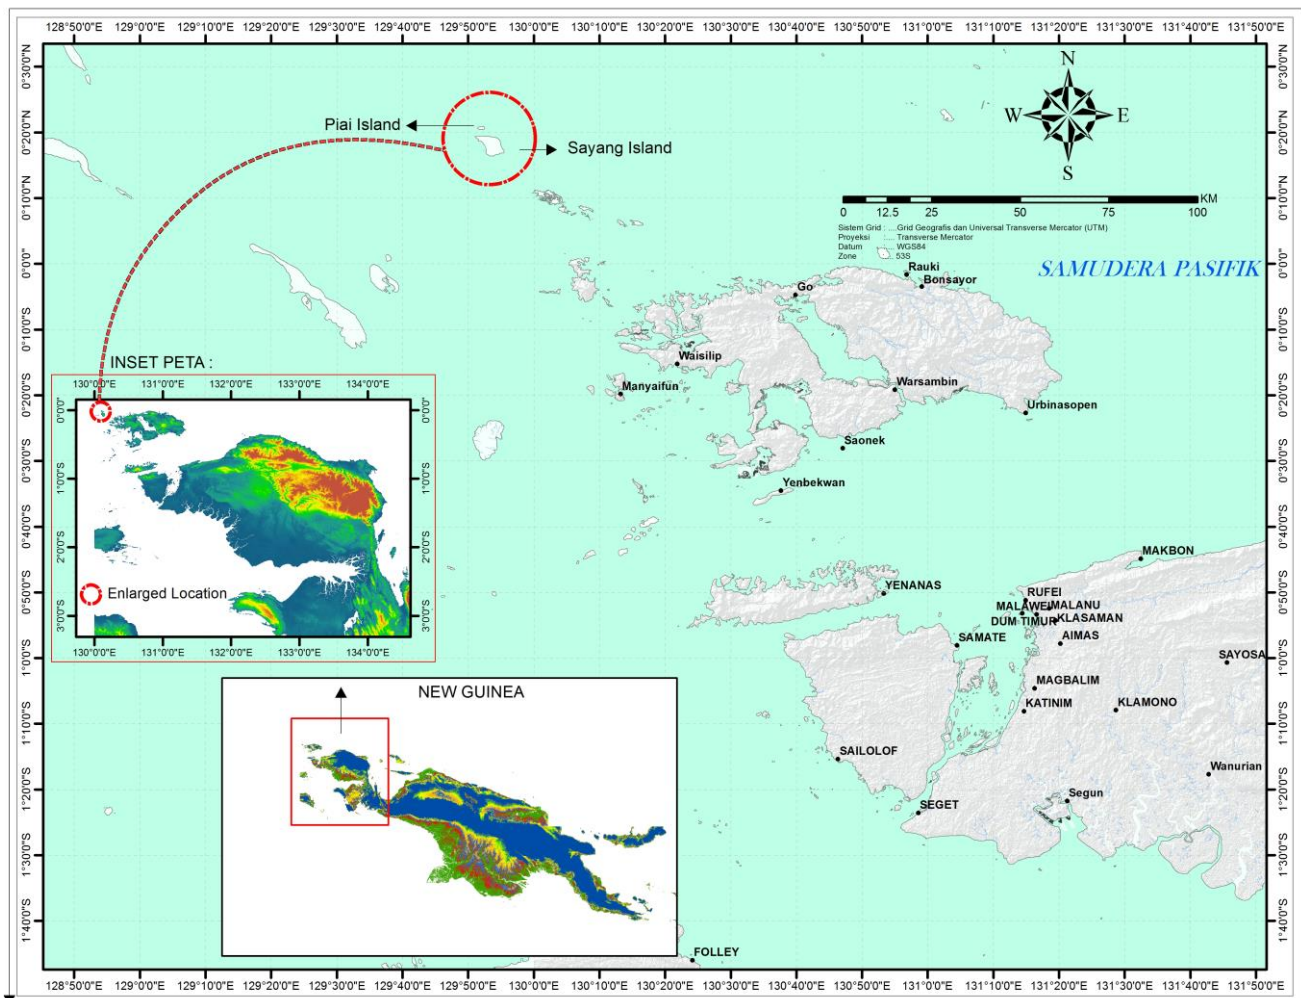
128°50'0"E 129°0'0"E 129°10'0"E 129°20'0"E 129°30'0"E 129°40'0"E 129°50'0"E 130°0'0"E 130°10'0"E 130°20'0"E 130°30'0"E 130°40'0"E 130°50'0"E 131°0'0"E 131°10'0"E 131°20'0"E 131°30'0"E 131°40'0"E 131°50'0"E

0°30'0"N 0°20'0"N 0°10'0"N 0°0'0" 0°10'0"S 0°20'0"S 0°30'0"S 0°40'0"S 0°50'0"S 1°0'0"S 1°10'0"S 1°20'0"S 1°30'0"S 1°40'0"S

Piai Island

Sayang Island

N
W E
S

0 12.5 25 50 75 100 KM

Sistem Grid : Grid Geografis dan Universal Transverse Mercator (UTM)
Proyeksi : Transverse Mercator
Datum : WGS84
Zone : 53S

SAMUDERA PASIFIK

Rauki
Bonsayor
Go
Waisilip
Manyaifun
Warsambin
Urbinasopen
Saonek
Yenbekwan
MAKBON
YENANAS
RUFEI
MALAWEI
MALANU
DUM TIMUR
KLASAMAN
SAMATE
AIMAS
SAYOSA
MAGBALIM
KATINIM
KLAMONO
SAILOLOF
Wanurian
Segun
SEGET
FOLLEY

INSET PETA :
130°0'0"E 131°0'0"E 132°0'0"E 133°0'0"E 134°0'0"E
0°0'0" 1°0'0"S 2°0'0"S 3°0'0"S
Enlarged Location

NEW GUINEA